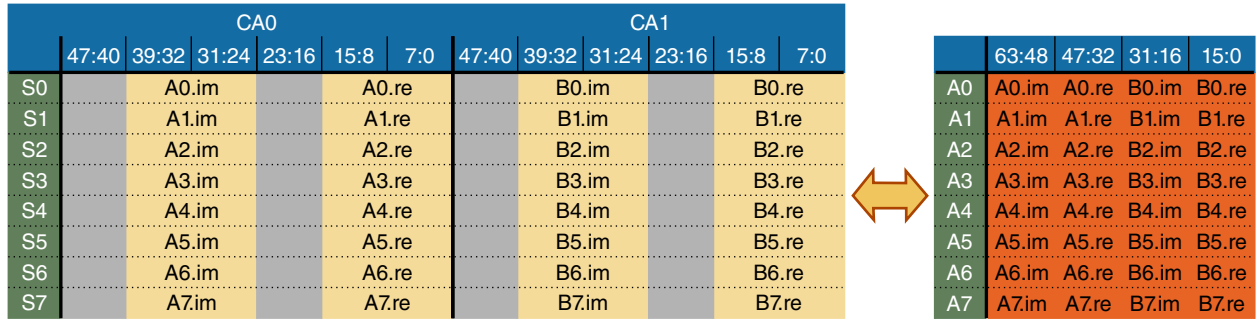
| | CA0 | | | | | | CA1 | | | | | |
|---|---|---|---|---|---|---|---|---|---|---|---|---|
| | 47:40 | 39:32 | 31:24 | 23:16 | 15:8 | 7:0 | 47:40 | 39:32 | 31:24 | 23:16 | 15:8 | 7:0 |
| S0 | | A0.im | | | A0.re | | | B0.im | | | B0.re | |
| S1 | | A1.im | | | A1.re | | | B1.im | | | B1.re | |
| S2 | | A2.im | | | A2.re | | | B2.im | | | B2.re | |
| S3 | | A3.im | | | A3.re | | | B3.im | | | B3.re | |
| S4 | | A4.im | | | A4.re | | | B4.im | | | B4.re | |
| S5 | | A5.im | | | A5.re | | | B5.im | | | B5.re | |
| S6 | | A6.im | | | A6.re | | | B6.im | | | B6.re | |
| S7 | | A7.im | | | A7.re | | | B7.im | | | B7.re | |

| | 63:48 | 47:32 | 31:16 | 15:0 |
|---|---|---|---|---|
| A0 | A0.im | A0.re | B0.im | B0.re |
| A1 | A1.im | A1.re | B1.im | B1.re |
| A2 | A2.im | A2.re | B2.im | B2.re |
| A3 | A3.im | A3.re | B3.im | B3.re |
| A4 | A4.im | A4.re | B4.im | B4.re |
| A5 | A5.im | A5.re | B5.im | B5.re |
| A6 | A6.im | A6.re | B6.im | B6.re |
| A7 | A7.im | A7.re | B7.im | B7.re |